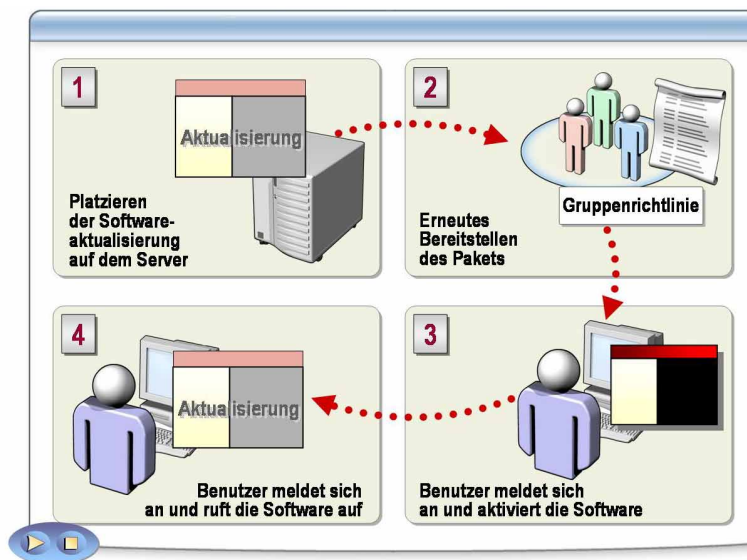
1

Aktualisierung

Platzieren der Softwareaktualisierung auf dem Server

2

Gruppenrichtlinie

Erneutes Bereitstellen des Pakets

4

Aktualisierung

Benutzer meldet sich an und ruft die Software auf

3

Benutzer meldet sich an und aktiviert die Software